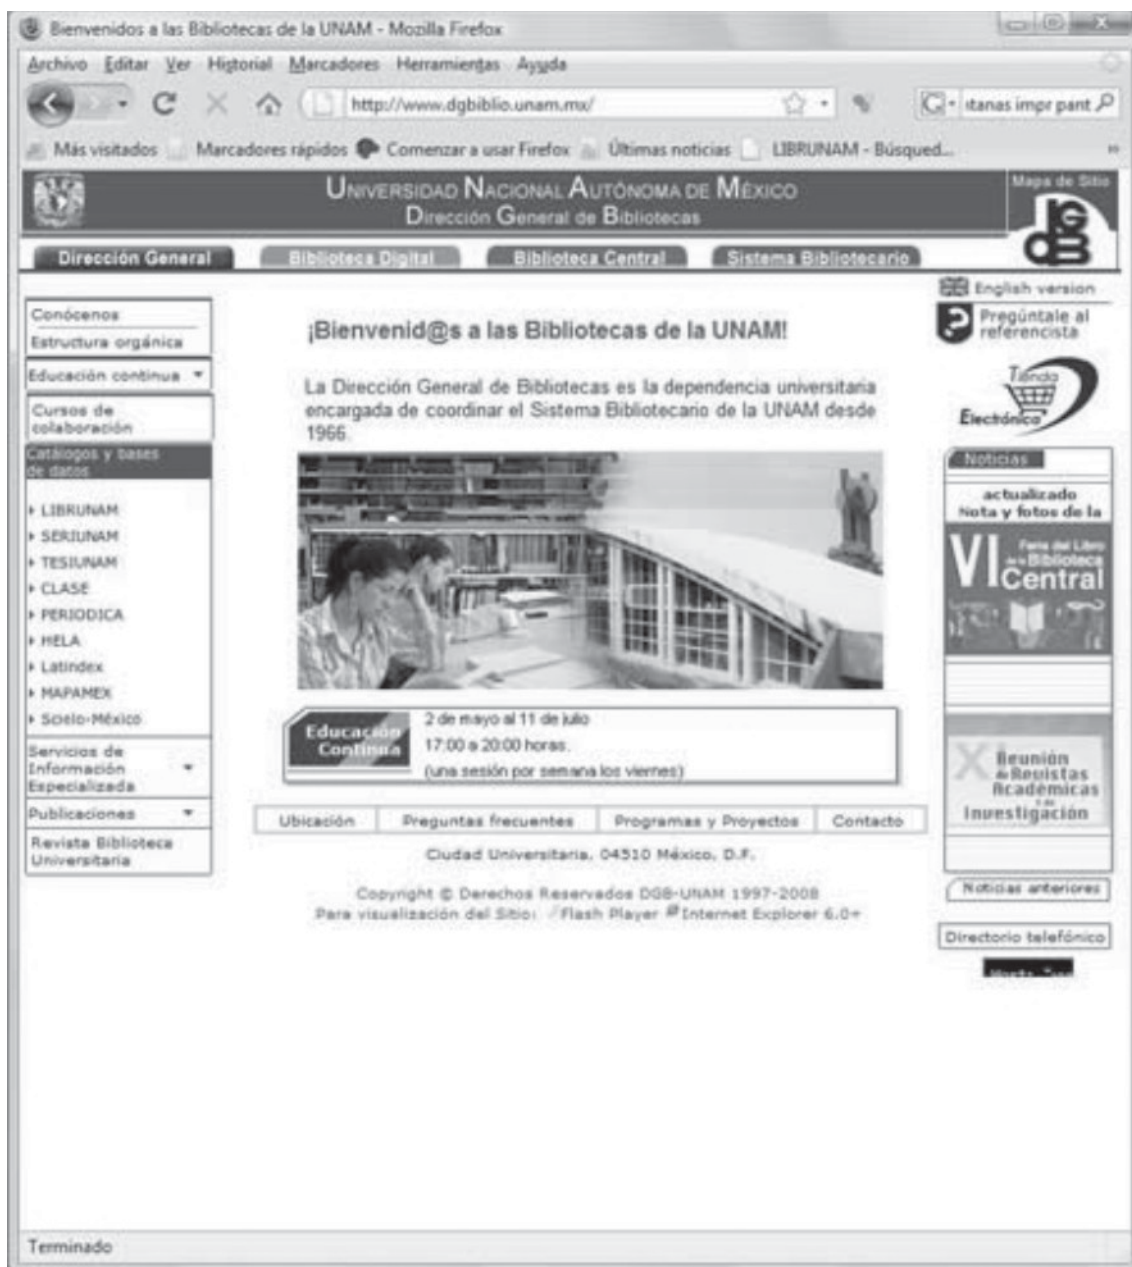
Bienvenidos a las Bibliotecas de la UNAM - Mozilla Firefox

Archivo Editar Ver Historial Marcadores Herramientas Ayuda

http://www.dgbiblio.unam.mx/

itanas impr pant

Más visitados Marcadores rápidos Comenzar a usar Firefox Últimas noticias LIBRUNAM - Búsqued...

Universidad Nacional Autónoma de México
Dirección General de Bibliotecas

Mapa de Sitio

Dirección General Biblioteca Digital Biblioteca Central Sistema Bibliotecario

English version

Pregúntale al referencista

Tienda Electrónica

Conócenos
Estructura orgánica
Educación continua
Cursos de colaboración
Catálogos y bases de datos
LIBRUNAM
SERIUNAM
TESIUNAM
CLASE
PERIODICA
HELA
Latindex
MAPAMEX
Scielo-México
Servicios de Información Especializada
Publicaciones
Revista Biblioteca Universitaria

¡Bienvenid@s a las Bibliotecas de la UNAM!

La Dirección General de Bibliotecas es la dependencia universitaria encargada de coordinar el Sistema Bibliotecario de la UNAM desde 1966.

Educación Continua
2 de mayo al 11 de julio
17:00 a 20:00 horas.
(una sesión por semana los viernes)

Ubicación | Preguntas frecuentes | Programas y Proyectos | Contacto

Ciudad Universitaria, 04510 México, D.F.

Copyright © Derechos Reservados DGB-UNAM 1997-2008
Para visualización del Sitio: Flash Player Internet Explorer 6.0+

Noticias
actualizado
Nota y fotos de la
VI Feria del Libro de la Biblioteca Central

X Reunión de Revistas Académicas y de Investigación

Noticias anteriores

Directorio telefónico

Terminado